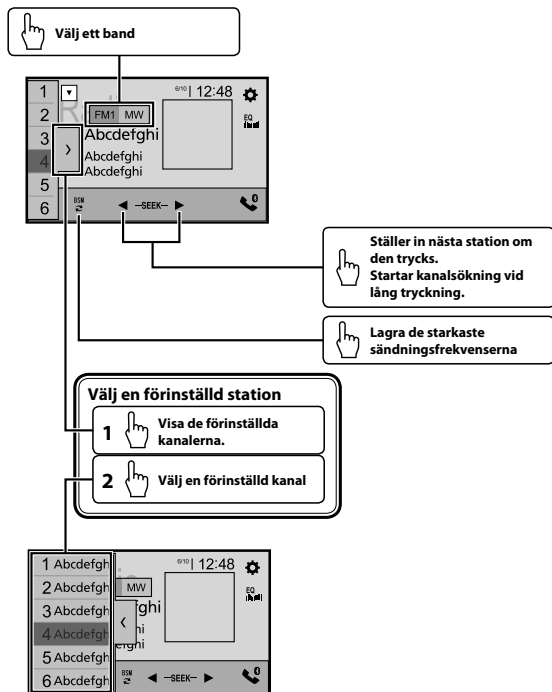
Välj ett band

1
2
3
4
5
6
FM1 MW
6/10 12:48
Abcdefghi
Abcdefghi
Abcdefghi
EQ
BSM
◄ –SEEK– ►

Ställer in nästa station om den trycks.
Startar kanalsökning vid lång tryckning.

Lagra de starkaste sändningsfrekvenserna

Välj en förinställd station
1 Visa de förinställda kanalerna.
2 Välj en förinställd kanal

1 Abcdefgh
2 Abcdefgh
3 Abcdefgh
4 Abcdefgh
5 Abcdefgh
6 Abcdefgh
MW
6/10 12:48
EQ
BSM
◄ –SEEK– ►